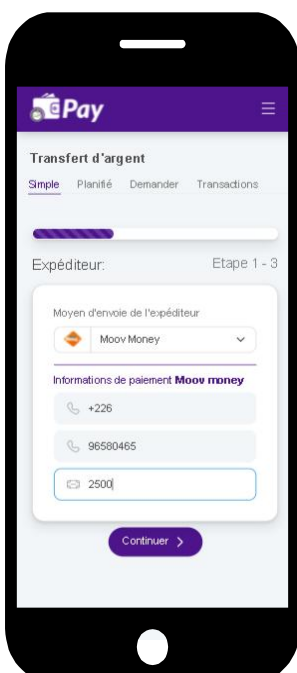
ePay

Transfert d'argent

Simple Planifié Demander Transactions

Expéditeur: Etape 1 - 3

Moyen d'envoie de l'expéditeur

Moov Money

Informations de paiement Moov money

+226

96580465

2500

Continuer >